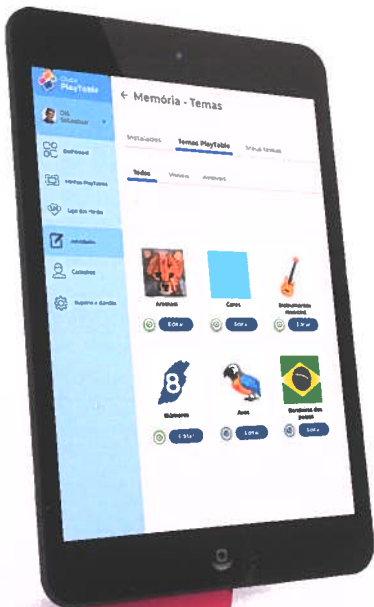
Clube PlayTable

Olá, Salvador

Dashboard

Minhas PlayTables

Loja dos Hérois

Atividades

Cadastros

Suporte e dúvidas

← Memória - Temas

Instalados

Temas PlayTable

Meus temas

Todos

Visuais

Auditivos

Animais

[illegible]

Cores

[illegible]

Instrumentos musicais

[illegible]

Números

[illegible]

Aves

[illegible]

Bandeiras dos países

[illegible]